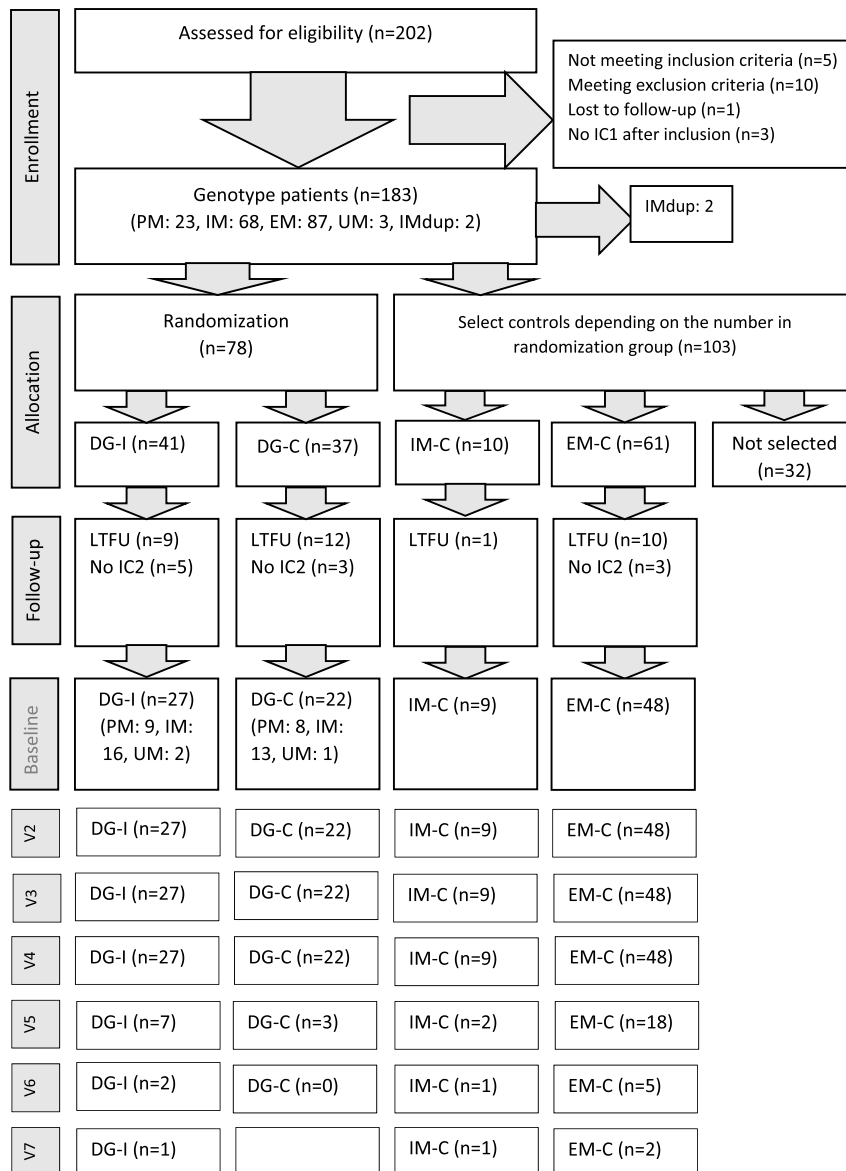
Enrollment

Assessed for eligibility (n=202)

Not meeting inclusion criteria (n=5)
Meeting exclusion criteria (n=10)
Lost to follow-up (n=1)
No IC1 after inclusion (n=3)

Genotype patients (n=183)
(PM: 23, IM: 68, EM: 87, UM: 3, IMdup: 2)

IMdup: 2

Allocation

Randomization
(n=78)

Select controls depending on the number in randomization group (n=103)

DG-I (n=41)

DG-C (n=37)

IM-C (n=10)

EM-C (n=61)

Not selected
(n=32)

Follow-up

LTFU (n=9)
No IC2 (n=5)

LTFU (n=12)
No IC2 (n=3)

LTFU (n=1)

LTFU (n=10)
No IC2 (n=3)

Baseline

DG-I (n=27)
(PM: 9, IM: 16, UM: 2)

DG-C (n=22)
(PM: 8, IM: 13, UM: 1)

IM-C (n=9)

EM-C (n=48)

V2

DG-I (n=27)

DG-C (n=22)

IM-C (n=9)

EM-C (n=48)

V3

DG-I (n=27)

DG-C (n=22)

IM-C (n=9)

EM-C (n=48)

V4

DG-I (n=27)

DG-C (n=22)

IM-C (n=9)

EM-C (n=48)

V5

DG-I (n=7)

DG-C (n=3)

IM-C (n=2)

EM-C (n=18)

V6

DG-I (n=2)

DG-C (n=0)

IM-C (n=1)

EM-C (n=5)

V7

DG-I (n=1)

IM-C (n=1)

EM-C (n=2)